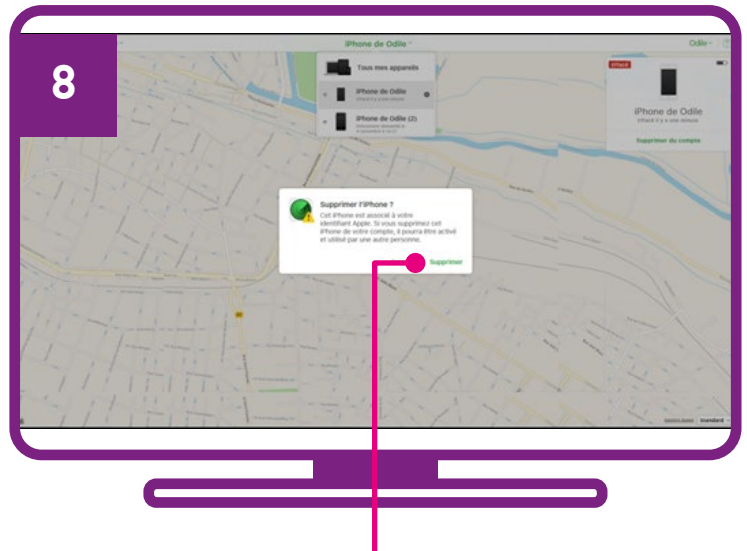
8

iPhone de Odile

Odile

Tous mes appareils

iPhone de Odile

iPhone de Odile (2)

Effacé

iPhone de Odile

Effacé il y a une minute

Supprimer du compte

Supprimer l'iPhone ?

Cet iPhone est associé à votre identifiant Apple. Si vous supprimez cet iPhone de votre compte, il pourra être activé et utilisé par une autre personne.

Supprimer

Standard